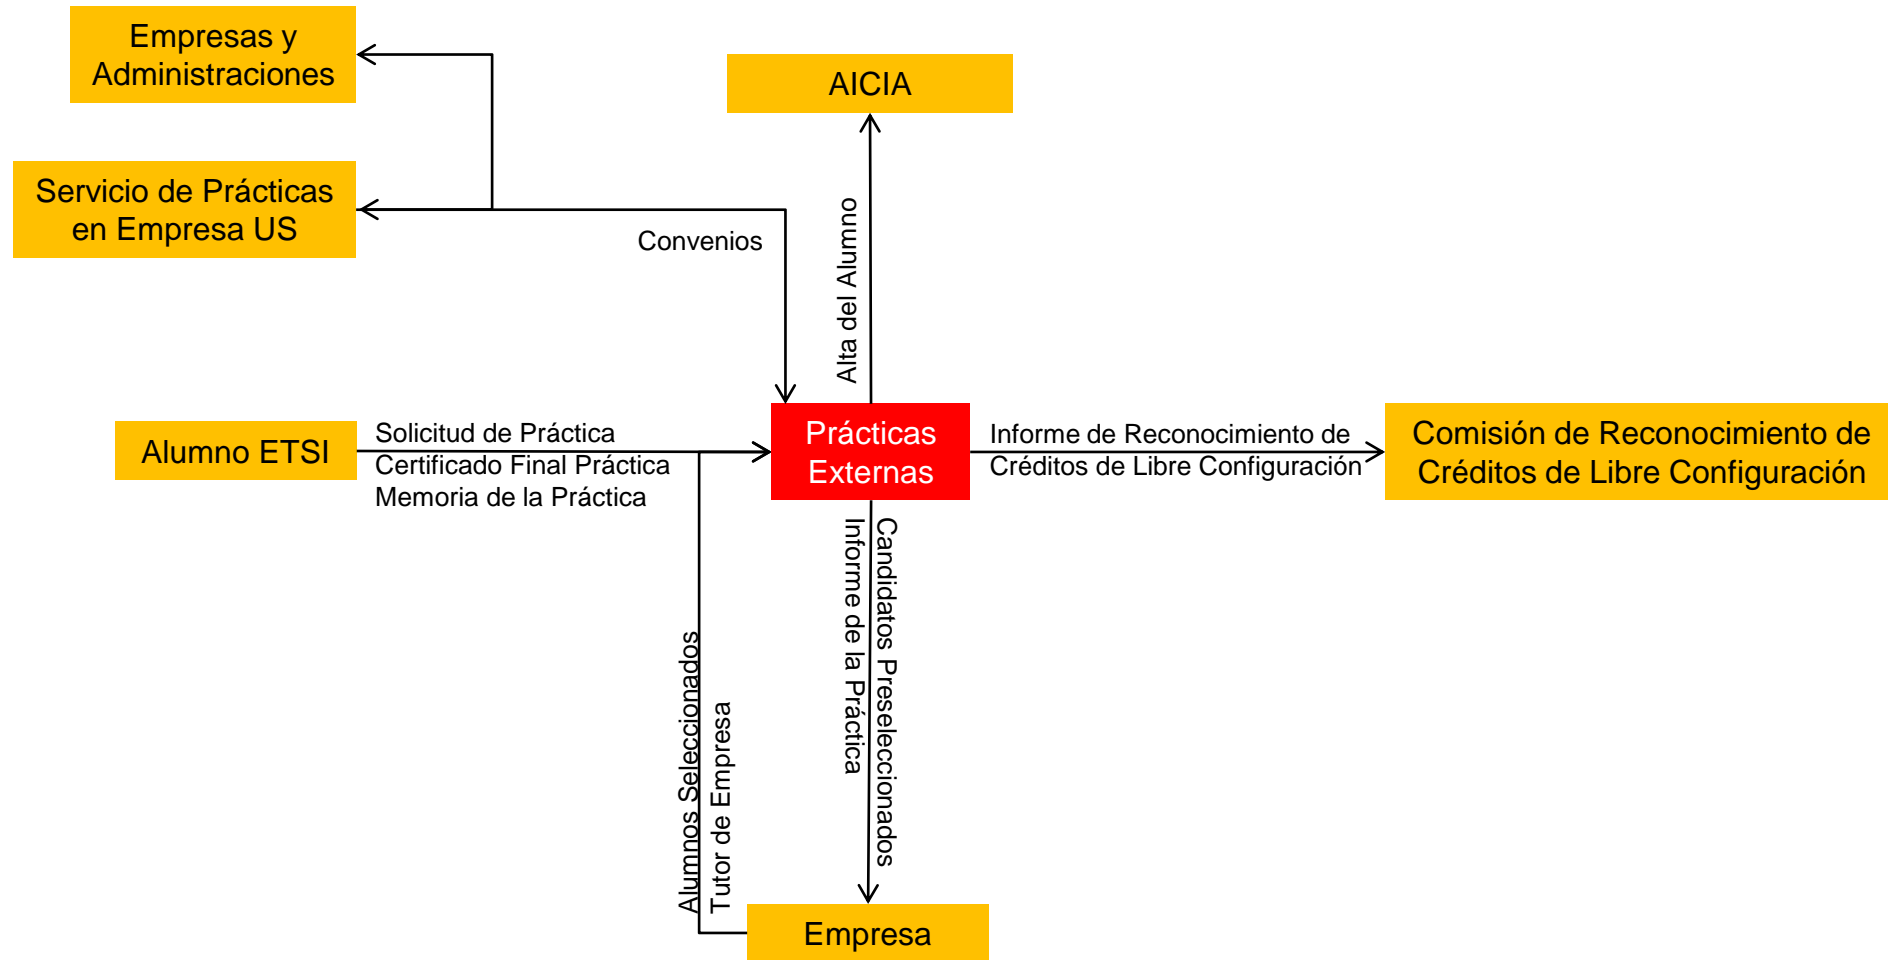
Empresas y Administraciones

Servicio de Prácticas en Empresa US

AICIA

Convenios

Alta del Alumno

Alumno ETSI

Solicitud de Práctica
Certificado Final Práctica
Memoria de la Práctica

Prácticas Externas

Informe de Reconocimiento de Créditos de Libre Configuración

Comisión de Reconocimiento de Créditos de Libre Configuración

Alumnos Seleccionados
Tutor de Empresa

Informe de la Práctica
Candidatos Preseleccionados

Empresa